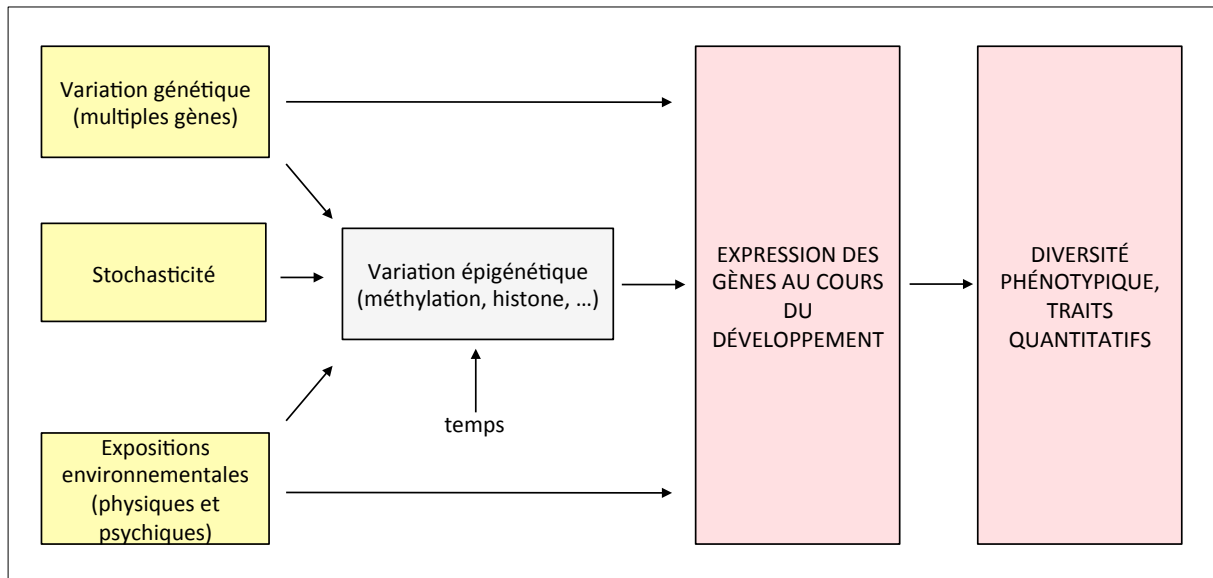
Variation génétique (multiples gènes)

Stochasticité

Expositions environnementales (physiques et psychiques)

Variation épigénétique (méthylation, histone, …)

temps

EXPRESSION DES GÈNES AU COURS DU DÉVELOPPEMENT

DIVERSITÉ PHÉNOTYPIQUE, TRAITS QUANTITATIFS